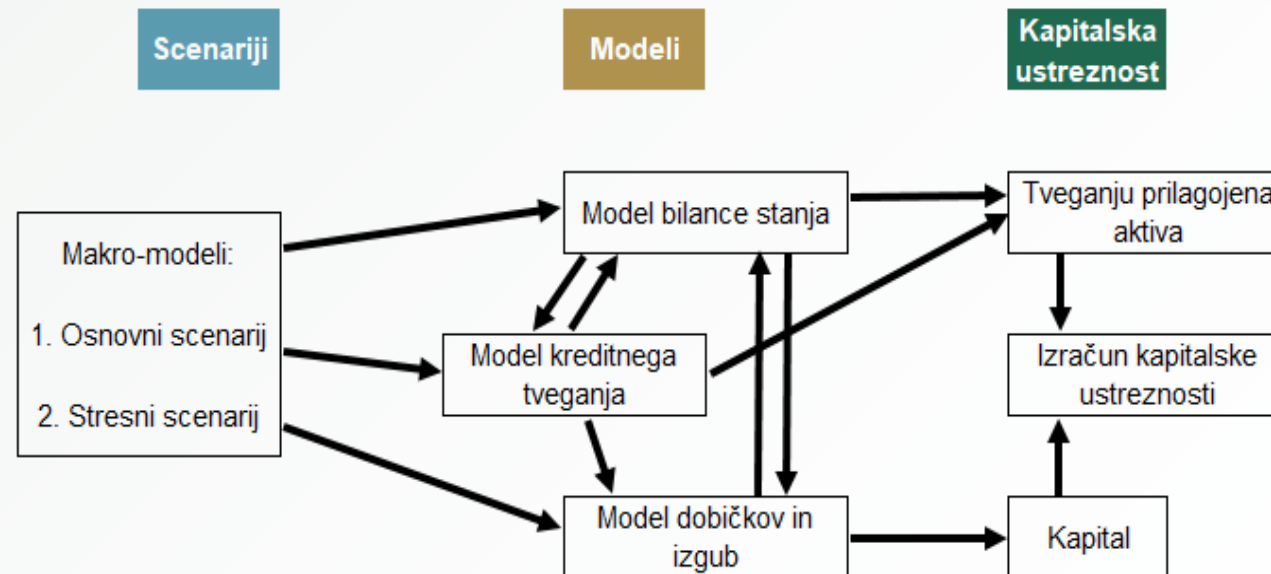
Scenariji

Modeli

Kapitalska ustreznost

Makro-modeli:

1. Osnovni scenarij

2. Stresni scenarij

Model bilance stanja

Model kreditnega tveganja

Model dobičkov in izgub

Tveganju prilagojena aktiva

Izračun kapitalske ustreznosti

Kapital